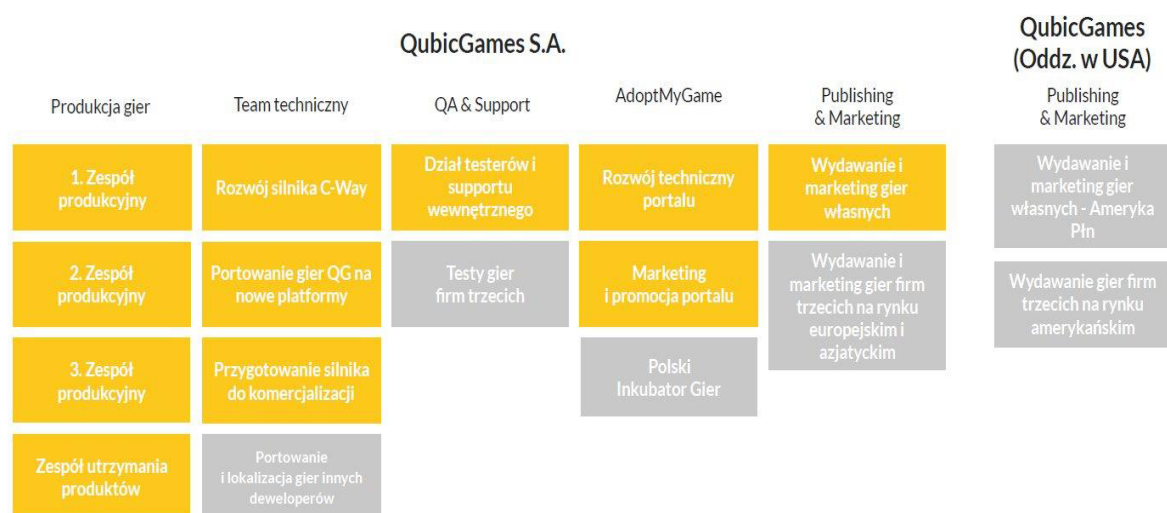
QubicGames S.A.

QubicGames (Oddz. w USA)

Produkcja gier

1. Zespół produkcyjny

2. Zespół produkcyjny

3. Zespół produkcyjny

Zespół utrzymania produktów

Team techniczny

Rozwój silnika C-Way

Portowanie gier QG na nowe platformy

Przygotowanie silnika do komercjalizacji

Portowanie i lokalizacja gier innych deweloperów

QA & Support

Dział testerów i supportu wewnętrznego

Testy gier firm trzecich

AdoptMyGame

Rozwój techniczny portalu

Marketing i promocja portalu

Polski Inkubator Gier

Publishing & Marketing

Wydawanie i marketing gier własnych

Wydawanie i marketing gier firm trzecich na rynku europejskim i azjatyckim

Publishing & Marketing

Wydawanie i marketing gier własnych - Ameryka Płn

Wydawanie gier firm trzecich na rynku amerykańskim